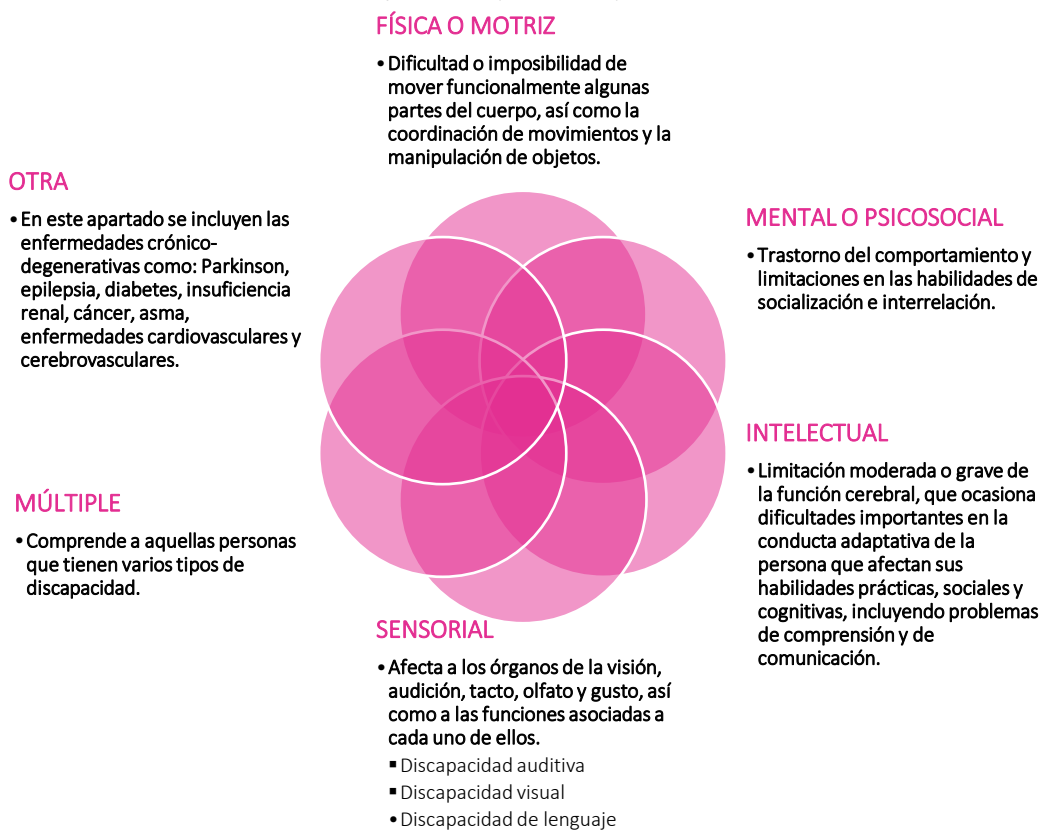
FÍSICA O MOTRIZ

• Dificultad o imposibilidad de mover funcionalmente algunas partes del cuerpo, así como la coordinación de movimientos y la manipulación de objetos.

OTRA

• En este apartado se incluyen las enfermedades crónico-degenerativas como: Parkinson, epilepsia, diabetes, insuficiencia renal, cáncer, asma, enfermedades cardiovasculares y cerebrovasculares.

MENTAL O PSICOSOCIAL

• Trastorno del comportamiento y limitaciones en las habilidades de socialización e interrelación.

INTELECTUAL

• Limitación moderada o grave de la función cerebral, que ocasiona dificultades importantes en la conducta adaptativa de la persona que afectan sus habilidades prácticas, sociales y cognitivas, incluyendo problemas de comprensión y de comunicación.

MÚLTIPLE

• Comprende a aquellas personas que tienen varios tipos de discapacidad.

SENSORIAL

• Afecta a los órganos de la visión, audición, tacto, olfato y gusto, así como a las funciones asociadas a cada uno de ellos.
▪ Discapacidad auditiva
▪ Discapacidad visual
• Discapacidad de lenguaje